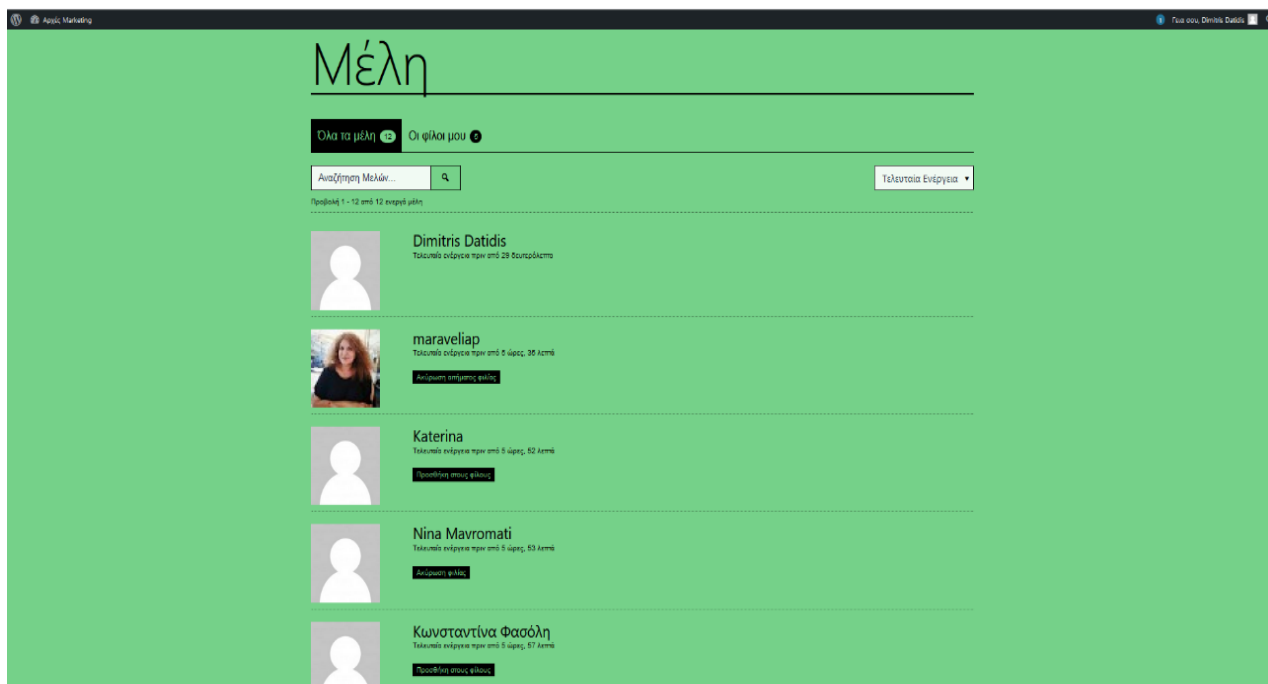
Αρχές Marketing

Γεια σου, Dimitris Datidis

Μέλη

Όλα τα μέλη 12 Οι φίλοι μου 0

Αναζήτηση Μελών...

Τελευταία Ενέργεια

Προβολή 1 - 12 από 12 ενεργά μέλη

Dimitris Datidis
Τελευταία ενέργεια πριν από 29 δευτερόλεπτα

maraveliap
Τελευταία ενέργεια πριν από 5 ώρες, 36 λεπτά
Ακύρωση αιτήματος φιλίας

Katerina
Τελευταία ενέργεια πριν από 5 ώρες, 52 λεπτά
Προσθήκη στους φίλους

Nina Mavromati
Τελευταία ενέργεια πριν από 5 ώρες, 53 λεπτά
Ακύρωση φιλίας

Κωνσταντίνα Φασόλη
Τελευταία ενέργεια πριν από 5 ώρες, 57 λεπτά
Προσθήκη στους φίλους